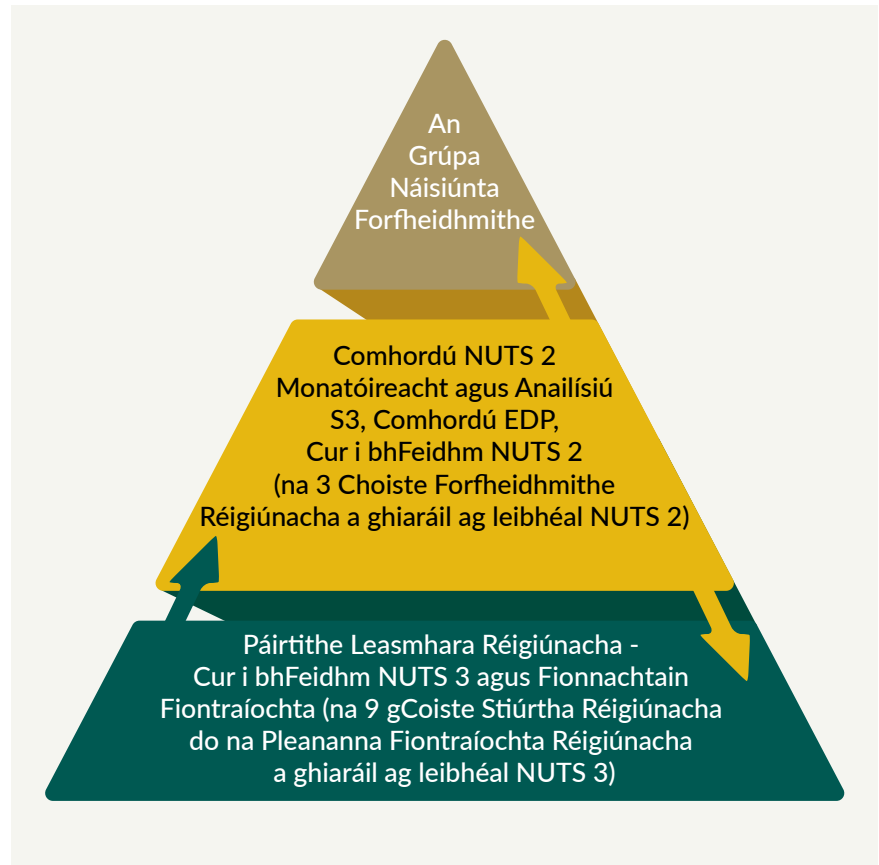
An
Grúpa
Náisiúnta
Forfheidhmithe

Comhordú NUTS 2
Monatóireacht agus Anailísiú
S3, Comhordú EDP,
Cur i bhFeidhm NUTS 2
(na 3 Choiste Forfheidhmithe
Réigiúnacha a ghiaráil ag leibhéal NUTS 2)

Páirtithe Leasmhara Réigiúnacha -
Cur i bhFeidhm NUTS 3 agus Fionnachtain
Fiontraíochta (na 9 gCoiste Stiúrtha Réigiúnacha
do na Pleananna Fiontraíochta Réigiúnacha
a ghiaráil ag leibhéal NUTS 3)